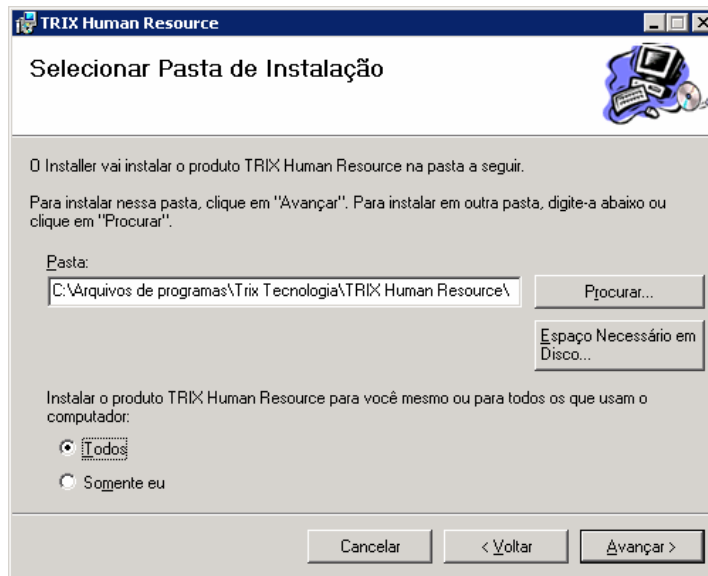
TRIX Human Resource

Selecionar Pasta de Instalação

O Installer vai instalar o produto TRIX Human Resource na pasta a seguir.

Para instalar nessa pasta, clique em "Avançar". Para instalar em outra pasta, digite-a abaixo ou clique em "Procurar".

Pasta:

C:\Arquivos de programas\Trix Tecnologia\TRIX Human Resource\

Procurar...

Espaço Necessário em Disco...

Instalar o produto TRIX Human Resource para você mesmo ou para todos os que usam o computador:

Todos

Somente eu

Cancelar

< Voltar

Avançar >